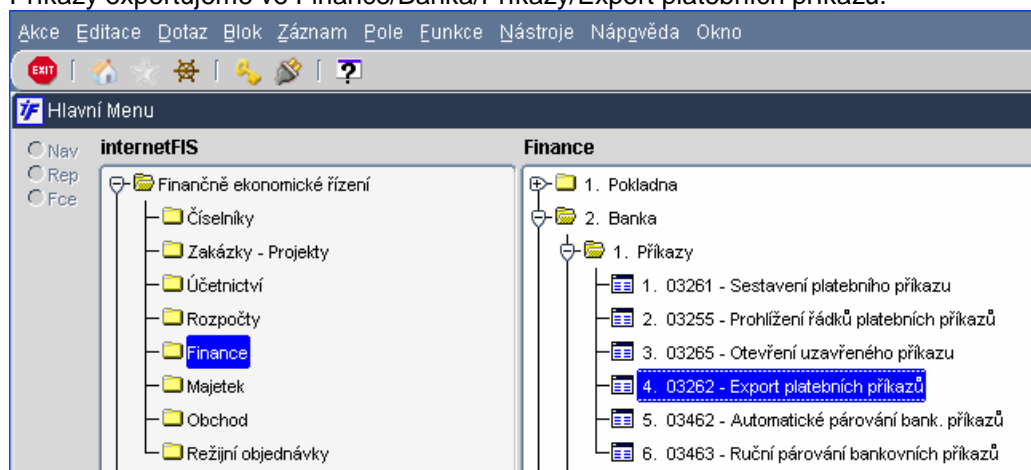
Příkazy exportujeme ve Finance/Banka/Příkazy/Export platebních příkazů.

Akce Editace Dotaz Blok Záznam Pole Funkce Nástroje Nápověda Okno

EXIT

?

Hlavní Menu

Nav
Rep
Fce

internetFIS

Finančně ekonomické řízení
Číselníky
Zakázky - Projekty
Účetnictví
Rozpočty
Finance
Majetek
Obchod
Režijní objednávky

Finance

1. Pokladna
2. Banka
1. Příkazy
1. 03261 - Sestavení platebního příkazu
2. 03255 - Prohlížení řádků platebních příkazů
3. 03265 - Otevření uzavřeného příkazu
4. 03262 - Export platebních příkazů
5. 03462 - Automatické párování bank. příkazů
6. 03463 - Ruční párování bankovních příkazů